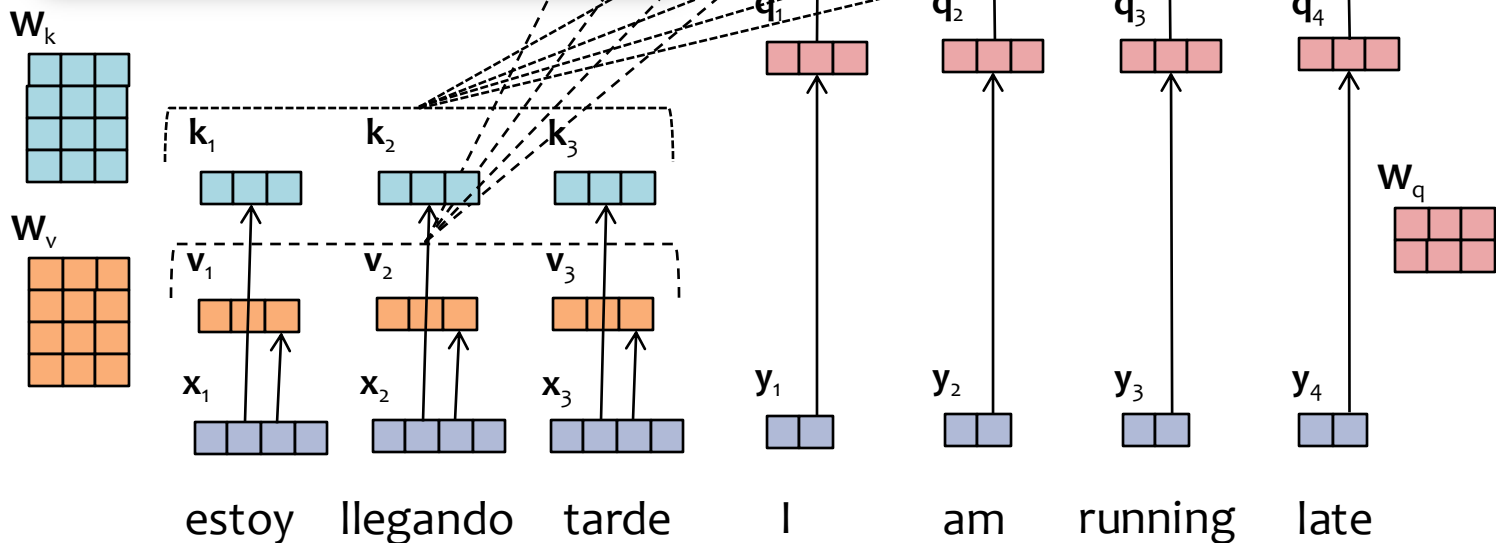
$\mathbf{W}_k$

$\mathbf{W}_v$

$\mathbf{q}_1$ $\mathbf{q}_2$ $\mathbf{q}_3$ $\mathbf{q}_4$

$\mathbf{k}_1$ $\mathbf{k}_2$ $\mathbf{k}_3$

$\mathbf{W}_q$

$\mathbf{v}_1$ $\mathbf{v}_2$ $\mathbf{v}_3$

$\mathbf{x}_1$ $\mathbf{x}_2$ $\mathbf{x}_3$

$\mathbf{y}_1$ $\mathbf{y}_2$ $\mathbf{y}_3$ $\mathbf{y}_4$

estoy llegando tarde I am running late